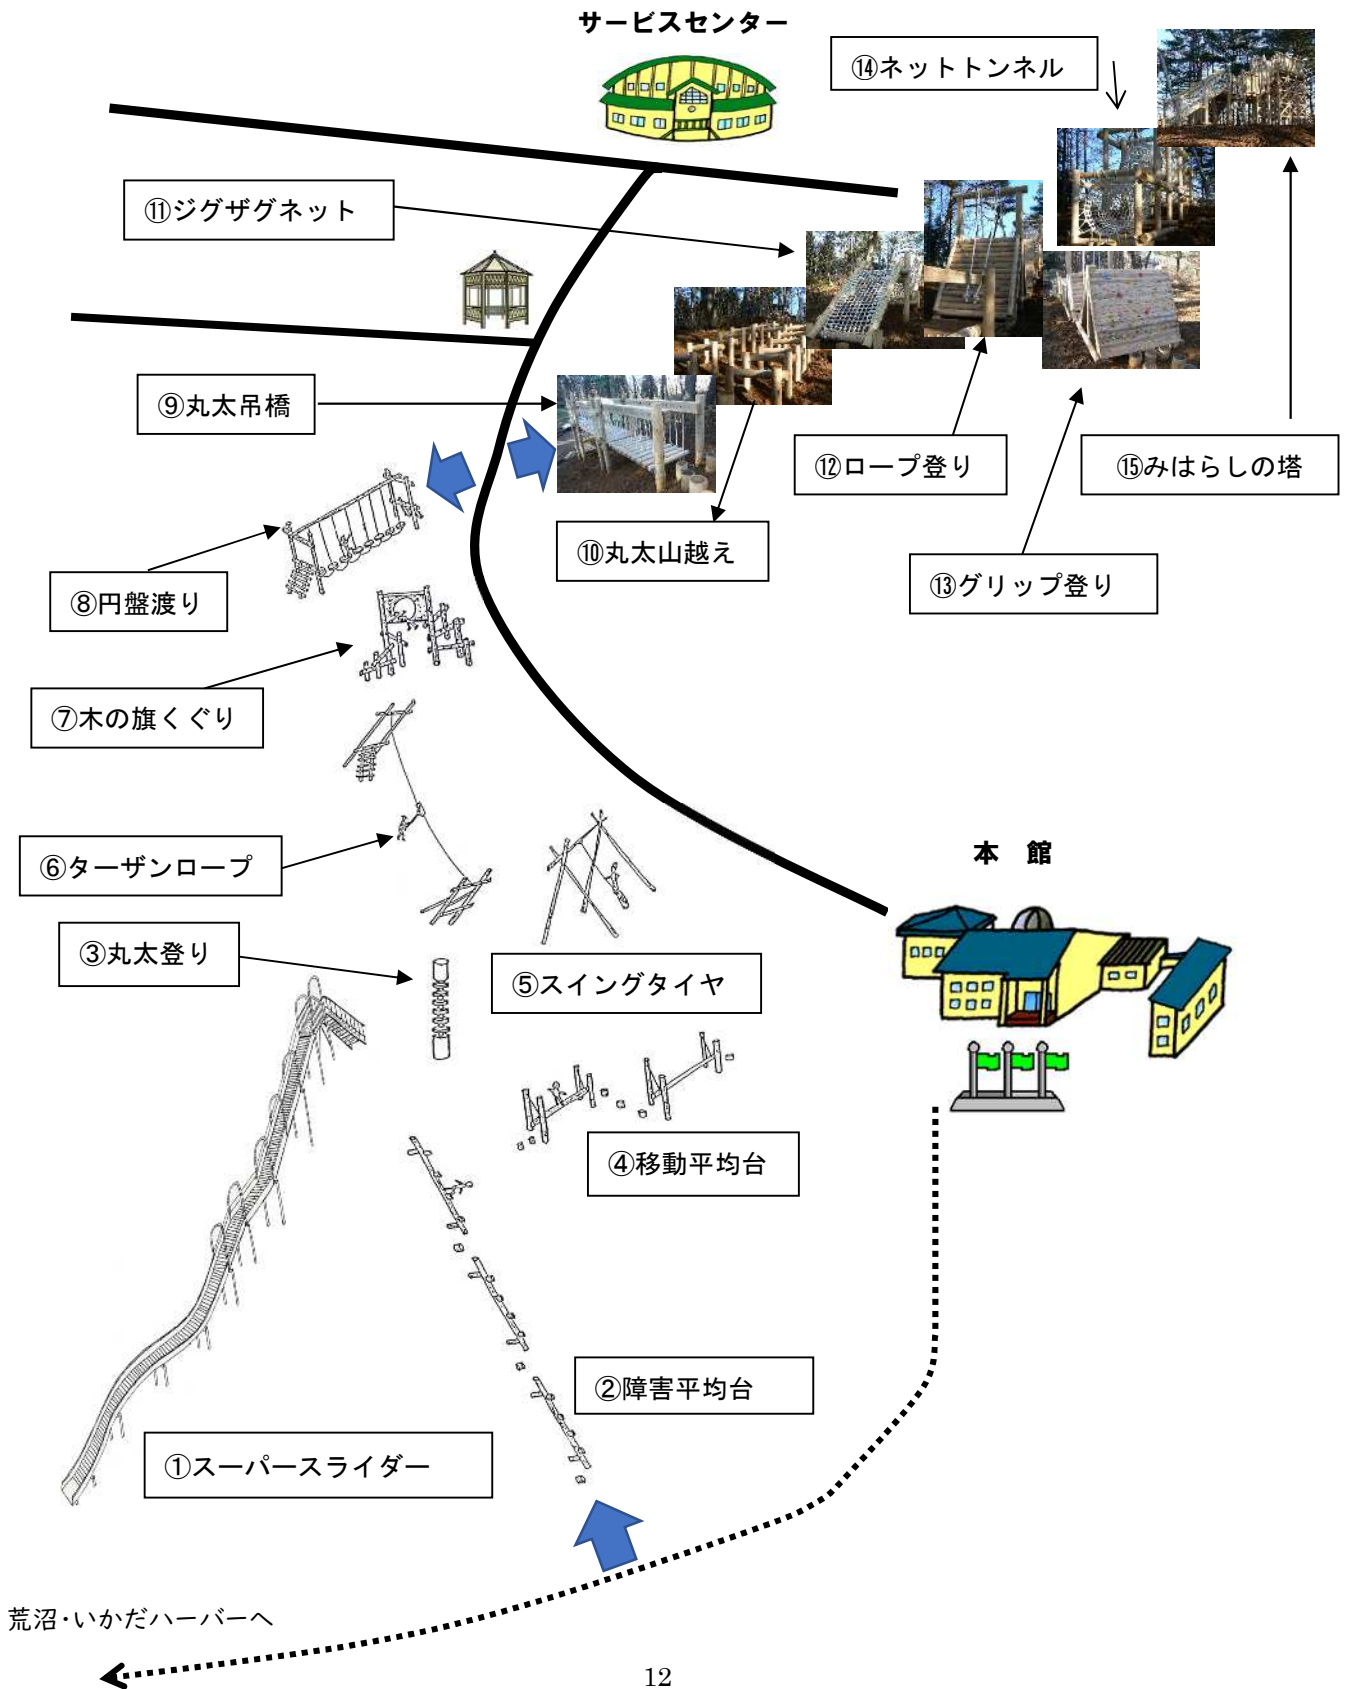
サービスセンター

⑭ネットトンネル

⑪ジグザグネット

⑨丸太吊橋

⑫ロープ登り

⑮みはらしの塔

⑩丸太山越え

⑬グリップ登り

⑧円盤渡り

⑦木の旗くぐり

⑥ターザンロープ

本　館

③丸太登り

⑤スイングタイヤ

④移動平均台

②障害平均台

①スーパースライダー

荒沼・いかだハーバーへ

12